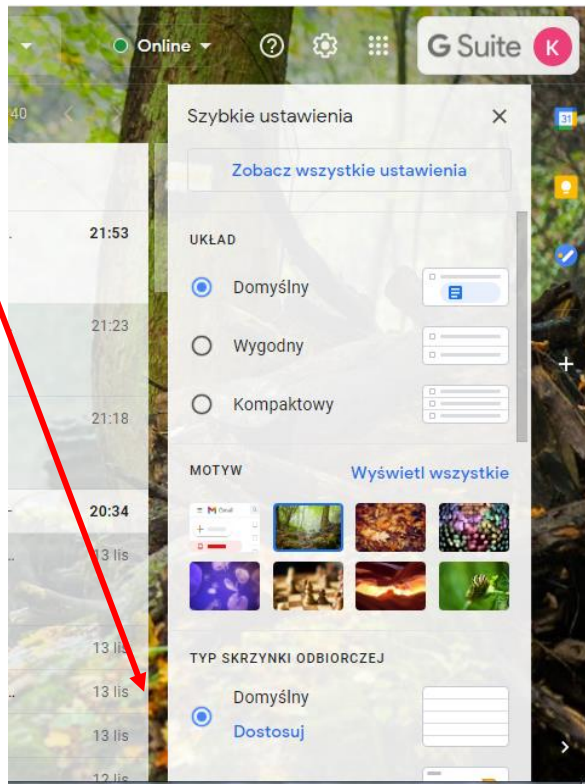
Online

G Suite K

40

Szybkie ustawienia ×

Zobacz wszystkie ustawienia

21:53

UKŁAD

Domyślny

21:23

Wygodny

21:18

Kompaktowy

MOTYW Wyświetl wszystkie

20:34

13 lis

13 lis

TYP SKRZYNKI ODBIORCZEJ

13 lis

Domyślny

Dostosuj

13 lis

12 lis